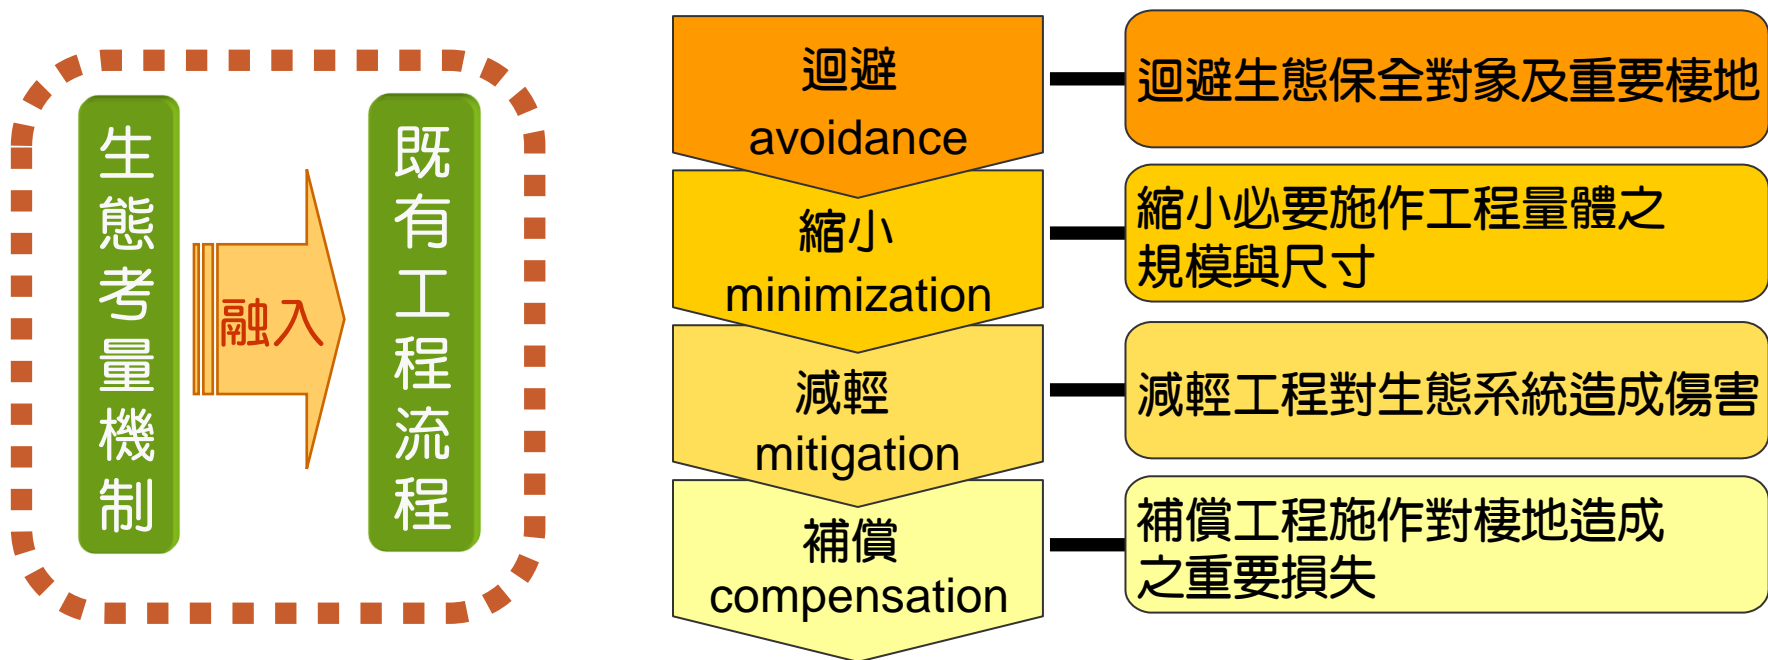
生態考量機制

融入

既有工程流程

迴避
avoidance

迴避生態保全對象及重要棲地

縮小
minimization

縮小必要施作工程量體之規模與尺寸

減輕
mitigation

減輕工程對生態系統造成傷害

補償
compensation

補償工程施作對棲地造成之重要損失